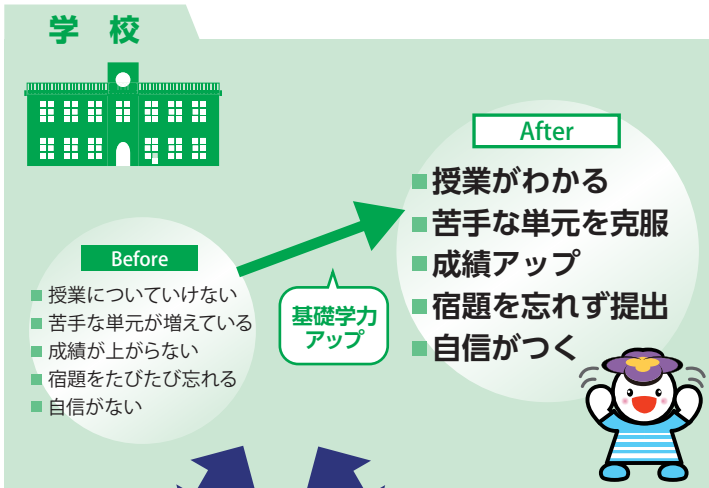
学　校

After

授業がわかる
苦手な単元を克服
成績アップ
宿題を忘れず提出
自信がつく

Before

授業についていけない
苦手な単元が増えている
成績が上がらない
宿題をたびたび忘れる
自信がない

基礎学力アップ